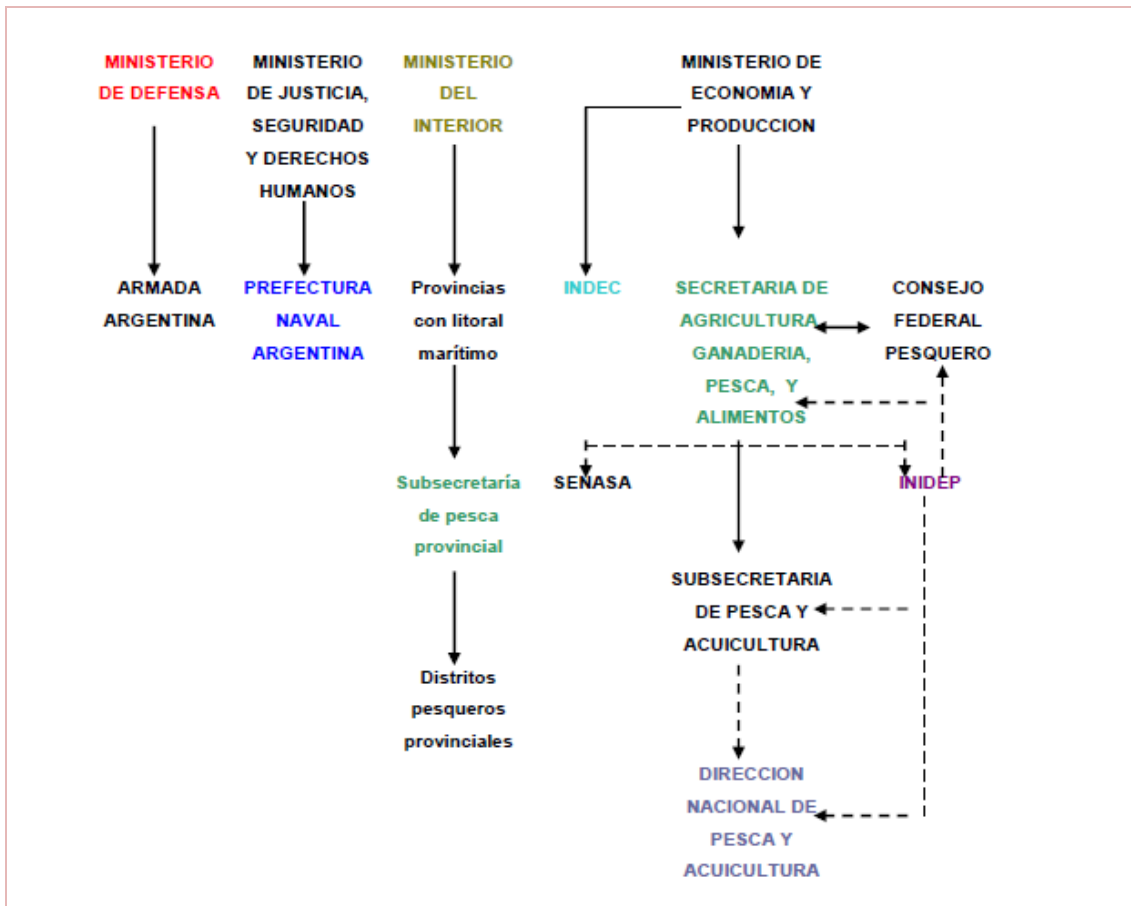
MINISTERIO DE DEFENSA

MINISTERIO DE JUSTICIA, SEGURIDAD Y DERECHOS HUMANOS

MINISTERIO DEL INTERIOR

MINISTERIO DE ECONOMIA Y PRODUCCION

ARMADA ARGENTINA

PREFECTURA NAVAL ARGENTINA

Provincias con litoral marítimo

INDEC

SECRETARIA DE AGRICULTURA, GANADERIA, PESCA, Y ALIMENTOS

CONSEJO FEDERAL PESQUERO

Subsecretaría de pesca provincial

SENASA

INIDEP

SUBSECRETARIA DE PESCA Y ACUICULTURA

Distritos pesqueros provinciales

DIRECCION NACIONAL DE PESCA Y ACUICULTURA